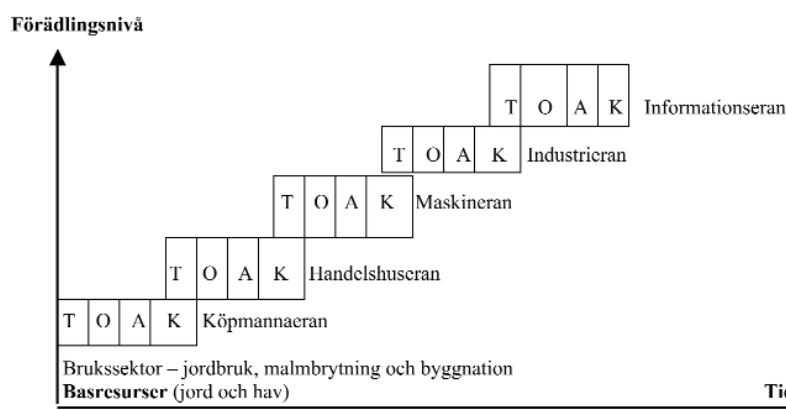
Förädlingsnivå

T O A K Informationseran

T O A K Industrieran

T O A K Maskineran

T O A K Handelshuseran

T O A K Köpmannaeran

Brukssektor – jordbruk, malmbrytning och byggnation
Basresurser (jord och hav)

Ti